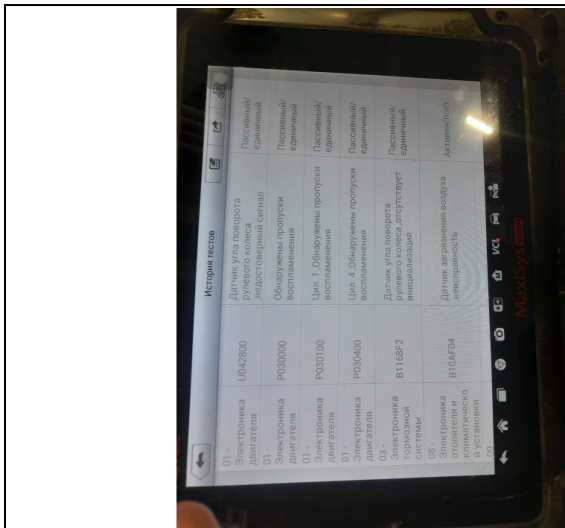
История тестов

| | | | |
|---|---|---|---|
| 01 - Электроника двигателя | U042800 | Датчик угла поворота рулевого колеса недостоверный сигнал | Пассивный/единичный |
| 01 - Электроника двигателя | P030000 | Обнаружены пропуски воспламенения | Пассивный/единичный |
| 01 - Электроника двигателя | P030100 | Цил. 1 Обнаружены пропуски воспламенения | Пассивный/единичный |
| 01 - Электроника двигателя | P030400 | Цил. 4 Обнаружены пропуски воспламенения | Пассивный/единичный |
| 03 - Электроника тормозной системы | B1168F2 | Датчик угла поворота рулевого колеса отсутствует инициализация | Пассивный/единичный |
| 08 - Электроника отопителя и климатическо й установки 03 | B10AF04 | Датчик загрязнения воздуха неисправность | Активный/пост... |

VCI

MaxiSys